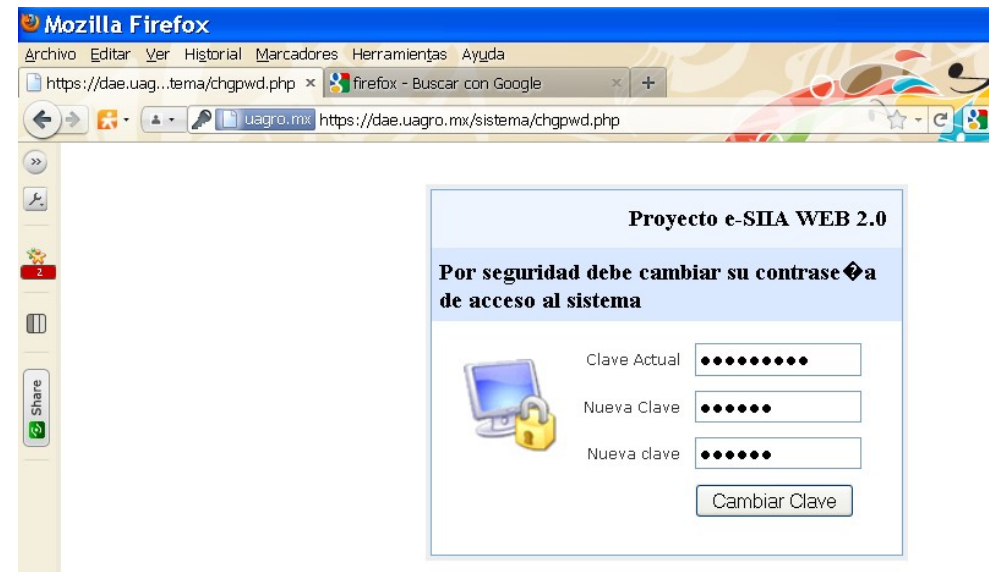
Mozilla Firefox

Archivo Editar Ver Historial Marcadores Herramientas Ayuda

https://dae.uag...tema/chgpwd.php × firefox - Buscar con Google × +

uagro.mx https://dae.uagro.mx/sistema/chgpwd.php

2

Share

Proyecto e-SIIA WEB 2.0

Por seguridad debe cambiar su contrase�a de acceso al sistema

Clave Actual ●●●●●●●●●

Nueva Clave ●●●●●●

Nueva clave ●●●●●●

Cambiar Clave